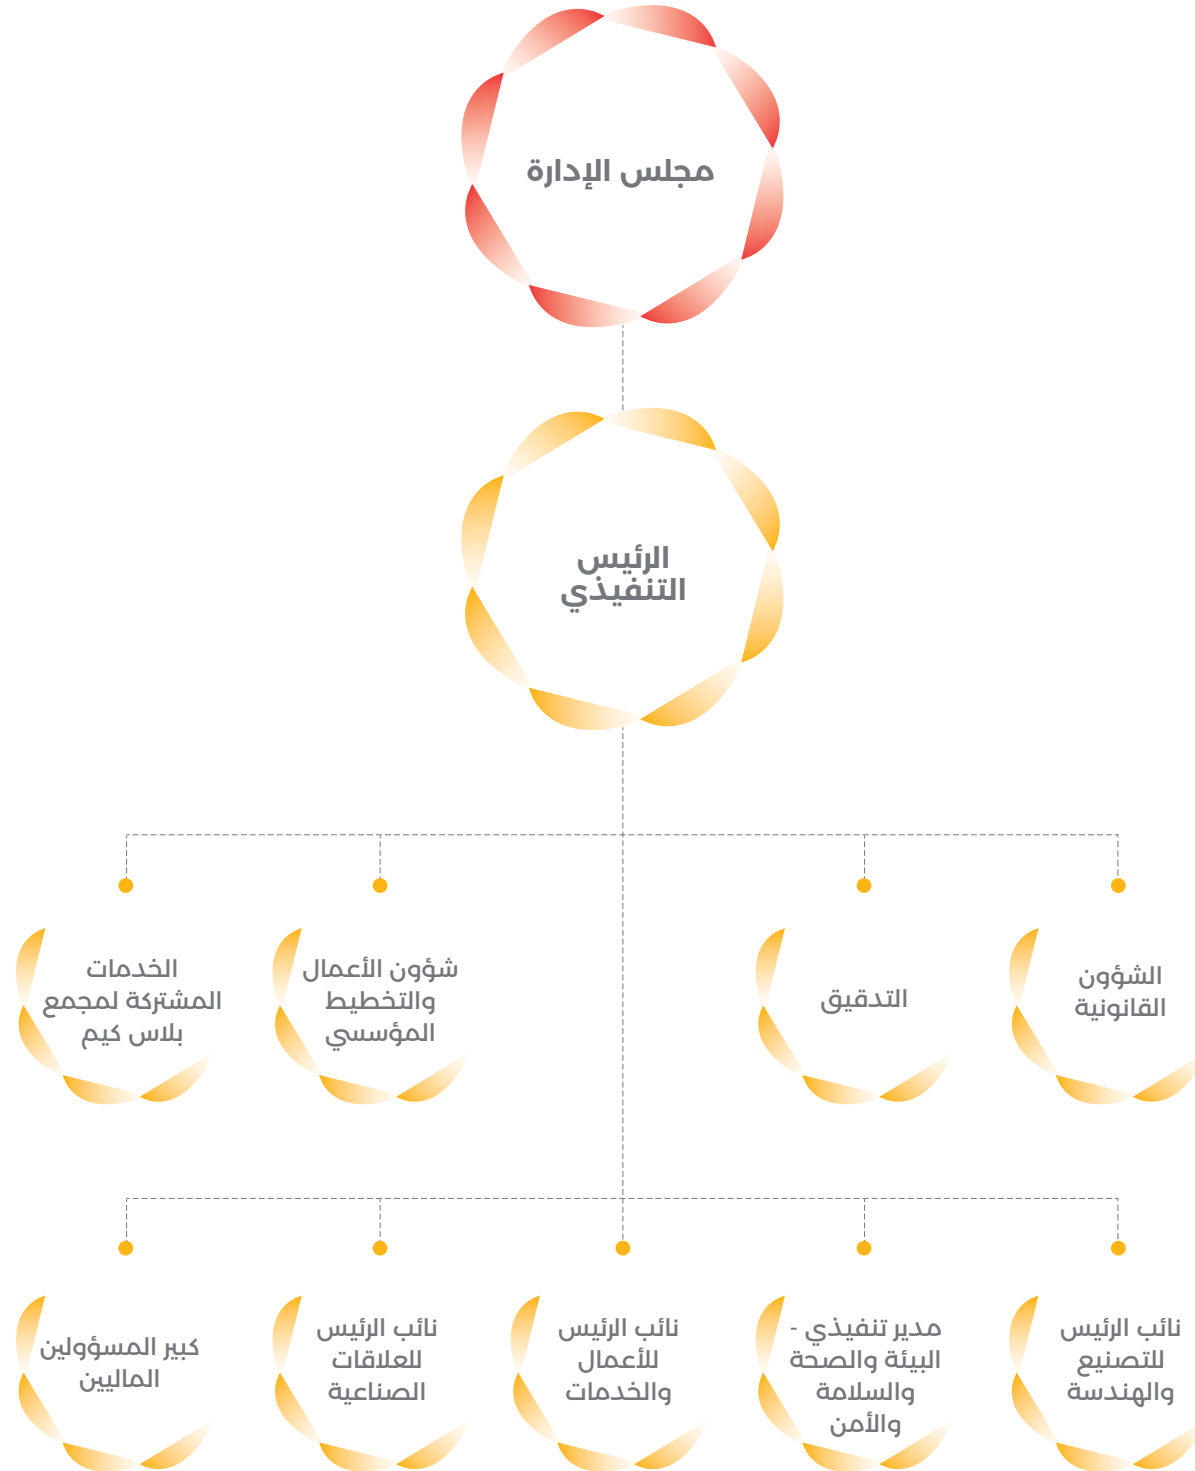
مجلس الإدارة

الرئيس التنفيذي

الشؤون القانونية

التدقيق

شؤون الأعمال والتخطيط المؤسسي

الخدمات المشتركة لمجمع بلاس كيم

نائب الرئيس للتصنيع والهندسة

مدير تنفيذي - البيئة والصحة والسلامة والأمن

نائب الرئيس للأعمال والخدمات

نائب الرئيس للعلاقات الصناعية

كبير المسؤولين الماليين